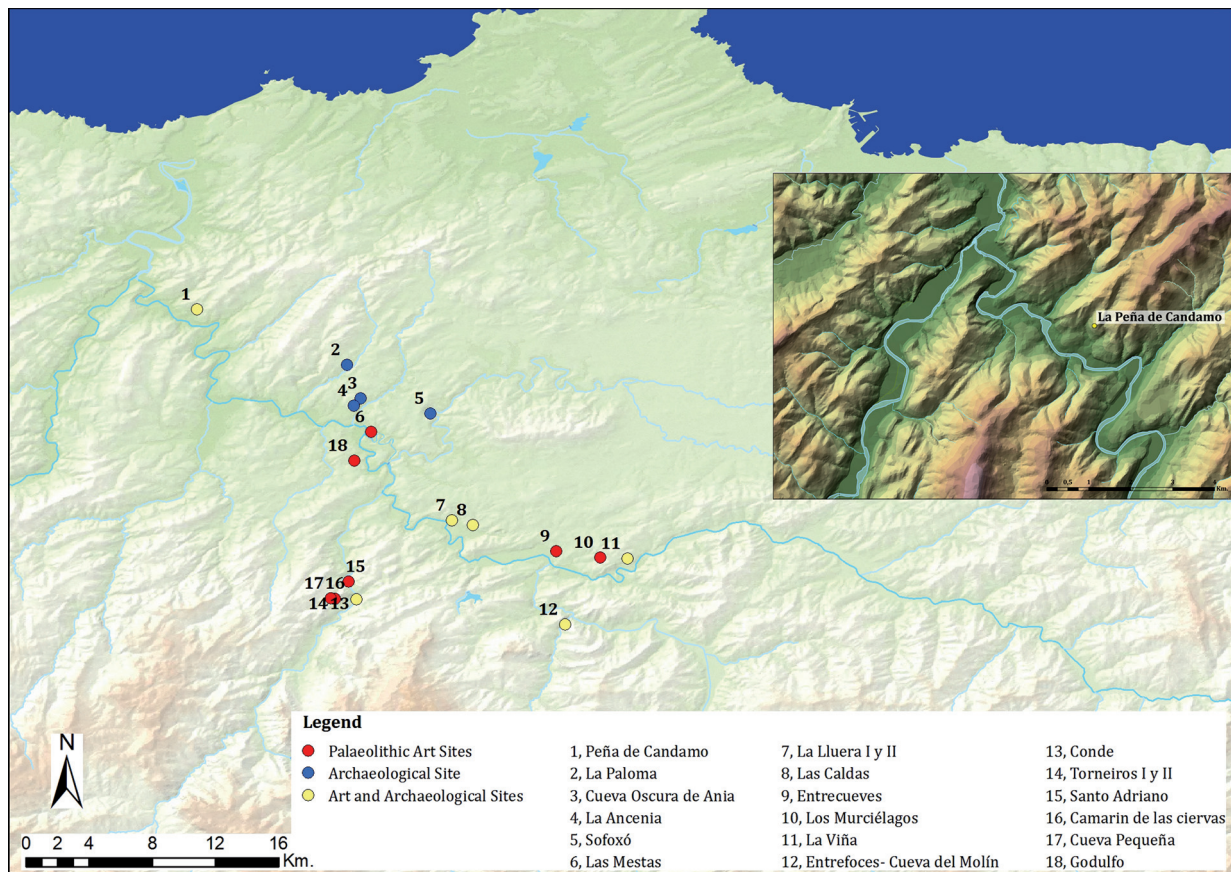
1
2
3
4
5
6
18
7
8
9
10
11
15
17
16
14
13
12

La Peña de Candamo

0 0,5 1 2 Km

Legend
Palaeolithic Art Sites
Archaeological Site
Art and Archaeological Sites

1, Peña de Candamo
2, La Paloma
3, Cueva Oscura de Ania
4, La Ancenia
5, Sofoxó
6, Las Mestas

7, La Lluera I y II
8, Las Caldas
9, Entrecueves
10, Los Murciélagos
11, La Viña
12, Entrefoces- Cueva del Molín

13, Conde
14, Torneiros I y II
15, Santo Adriano
16, Camarin de las ciervas
17, Cueva Pequeña
18, Godulfo

N

0 2 4 8 12 16 Km.